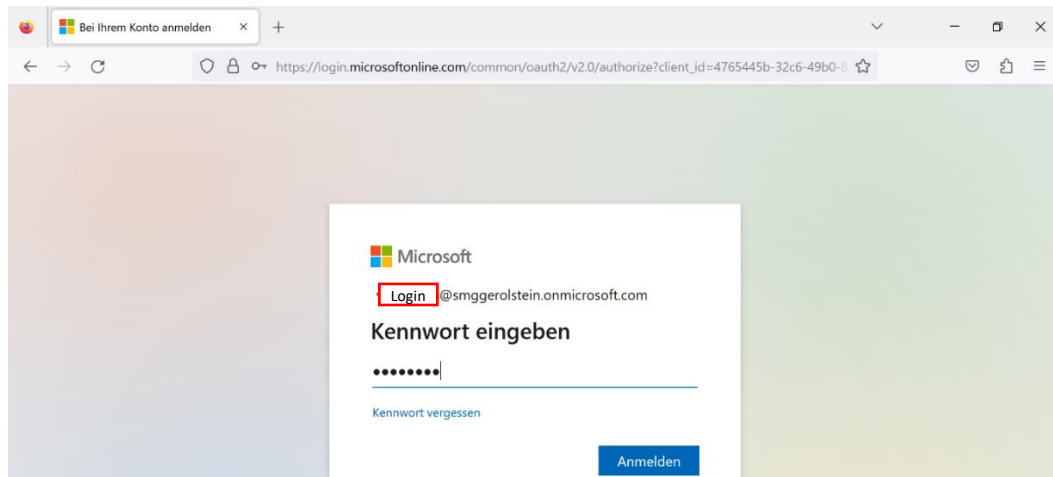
Bei Ihrem Konto anmelden

https://login.microsoftonline.com/common/oauth2/v2.0/authorize?client_id=4765445b-32c6-49b0-8

Microsoft

Login @smggerolstein.onmicrosoft.com

Kennwort eingeben

••••••••

Kennwort vergessen

Anmelden